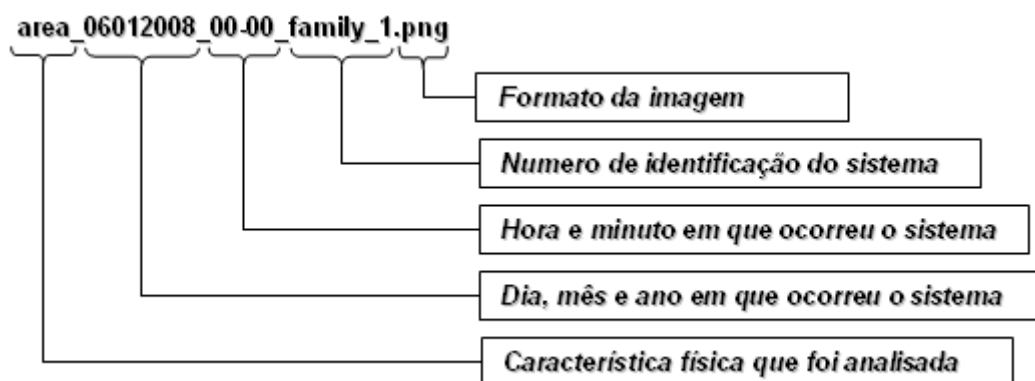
area_06012008_00-00_family_1.png

Formato da imagem

Numero de identificação do sistema

Hora e minuto em que ocorreu o sistema

Dia, mês e ano em que ocorreu o sistema

Característica física que foi analisada